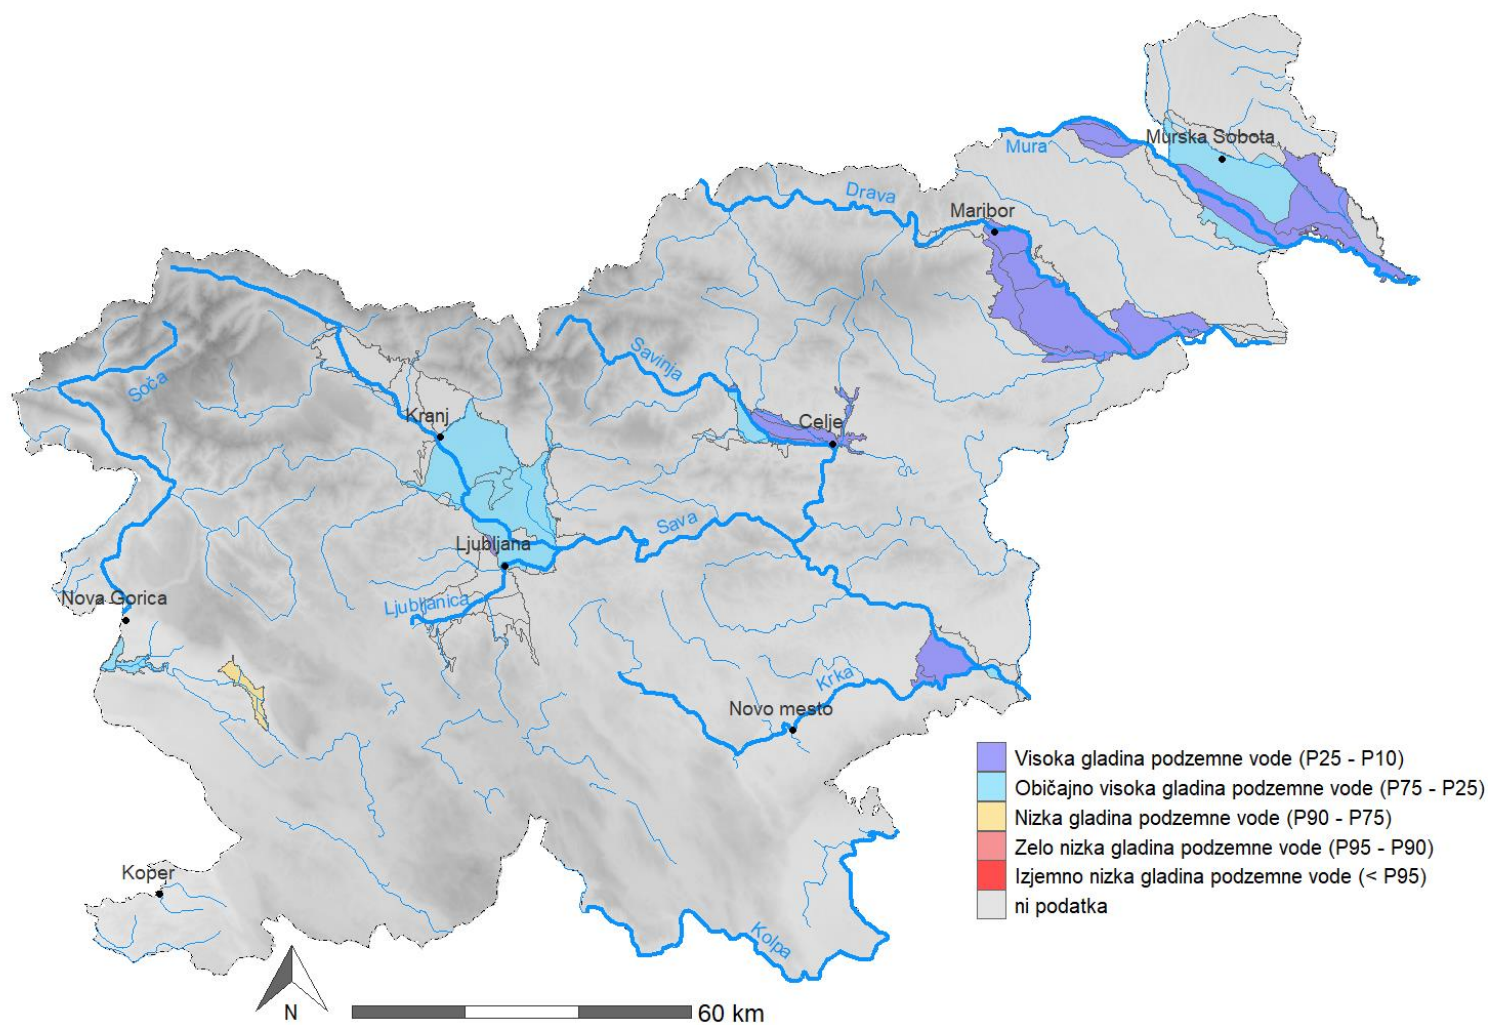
Murska Sobota
Mura
Drava
Maribor
Savinja
Soča
Kranj
Celje
Sava
Ljubljana
Nova Gorica
Ljubljanica
Krka
Novo mesto
Koper
Kolpa

Visoka gladina podzemne vode (P25 - P10)
Običajno visoka gladina podzemne vode (P75 - P25)
Nizka gladina podzemne vode (P90 - P75)
Zelo nizka gladina podzemne vode (P95 - P90)
Izjemno nizka gladina podzemne vode (< P95)
ni podatka

N
60 km